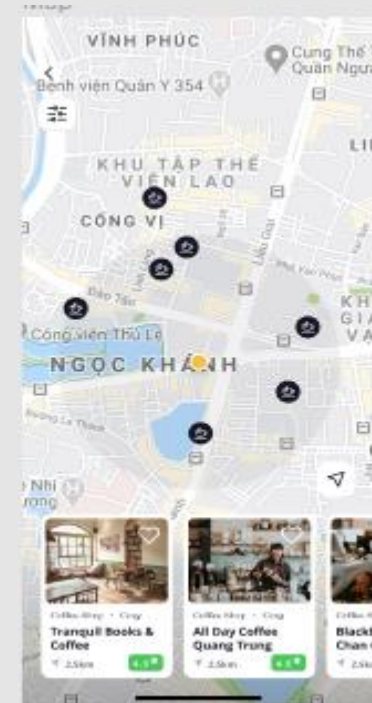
VĨNH PHÚC
Cung Thể Quần Ngựa
Bệnh viện Quân Y 354
KHU TẬP THỂ VIỆN LAO
CỐNG VỊ
Liễu Giai
Đào Tấn
Văn Phúc
Công viên Thủ Lệ
NGỌC KHÁNH
KH GIA VẠ
Đường La Thành
Nhi rong
Coffee Shop • Cozy
Tranquil Books & Coffee
2.5km
4.5
Coffee Shop • Cozy
All Day Coffee Quang Trung
2.5km
4.5
Coffee S
Black Chan
2.5k